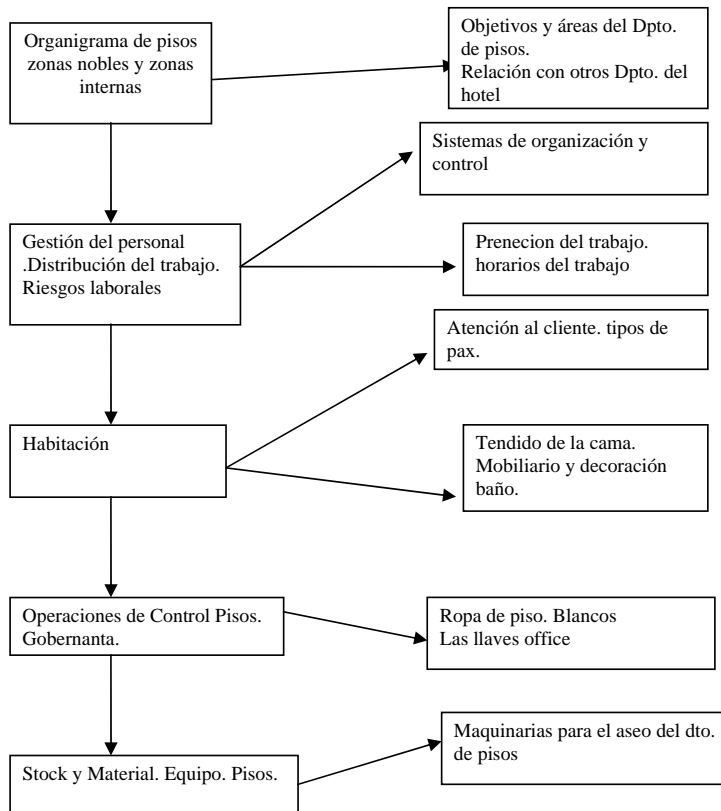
Organigrama de pisos zonas nobles y zonas internas

Objetivos y áreas del Dpto. de pisos.
Relación con otros Dpto. del hotel

Sistemas de organización y control

Gestión del personal .Distribución del trabajo. Riesgos laborales

Prenecion del trabajo. horarios del trabajo

Atención al cliente. tipos de pax.

Habitación

Tendido de la cama. Mobiliario y decoración baño.

Operaciones de Control Pisos. Gobernanta.

Ropa de piso. Blancos
Las llaves office

Maquinarias para el aseo del dto. de pisos

Stock y Material. Equipo. Pisos.